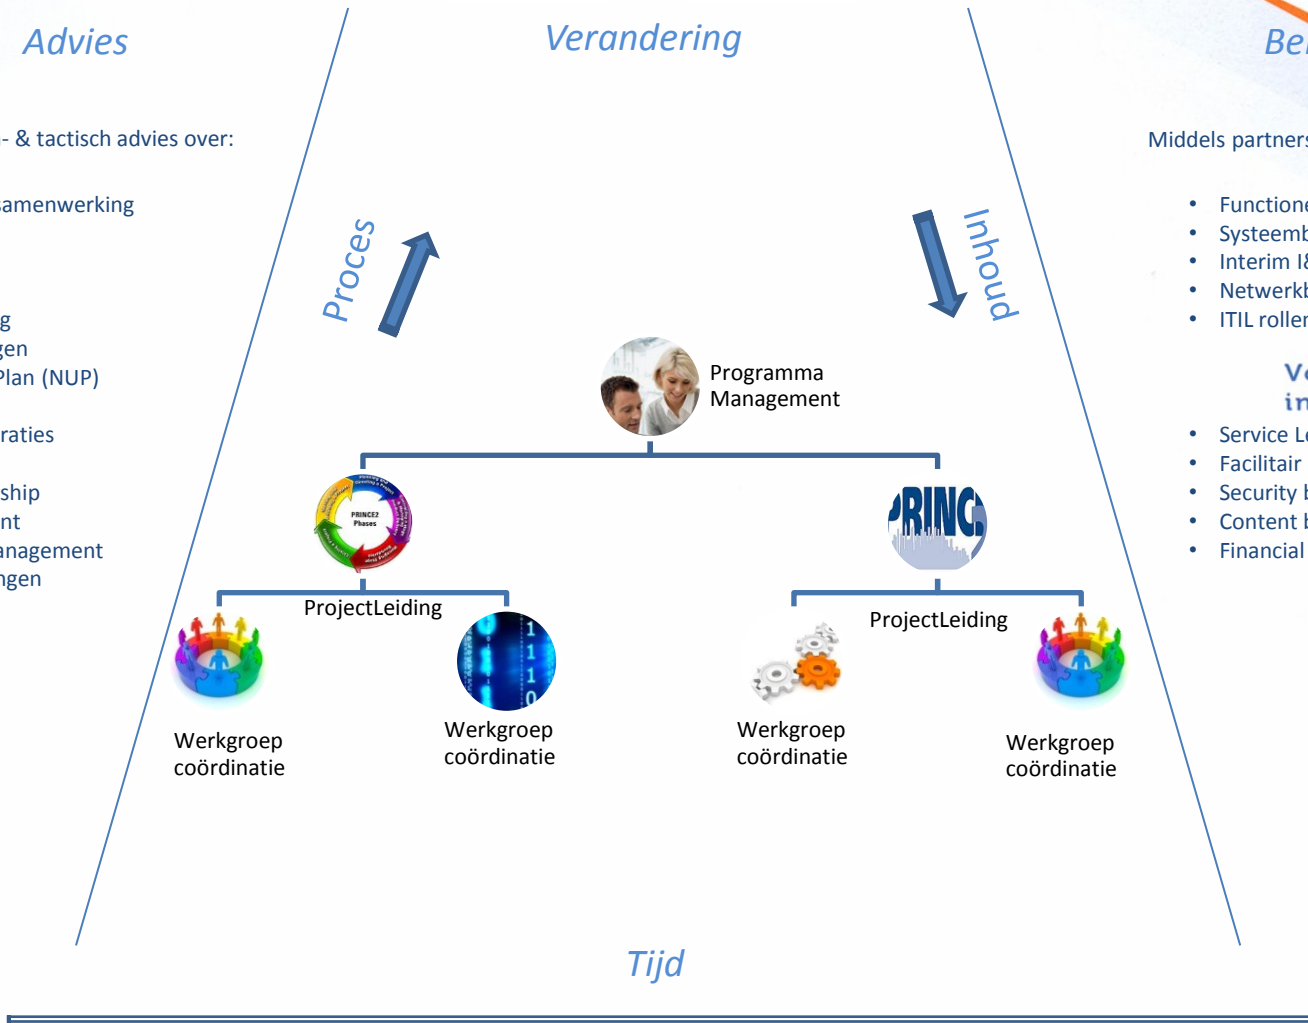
Advies

- & tactisch advies over:

amenwerking

g
gen
Plan (NUP)

raties

ship
nt
anagement
ngen

Verandering

Proces

Inhoud

Programma Management

PRINCE2 Phases

PRINC

ProjectLeiding

ProjectLeiding

Werkgroep coördinatie

Werkgroep coördinatie

Werkgroep coördinatie

Werkgroep coördinatie

Tijd

Be

Middels partners

• Functione
• Systeemb
• Interim I&
• Netwerkb
• ITIL roller

Ve
in

• Service L
• Facilitair
• Security b
• Content b
• Financial